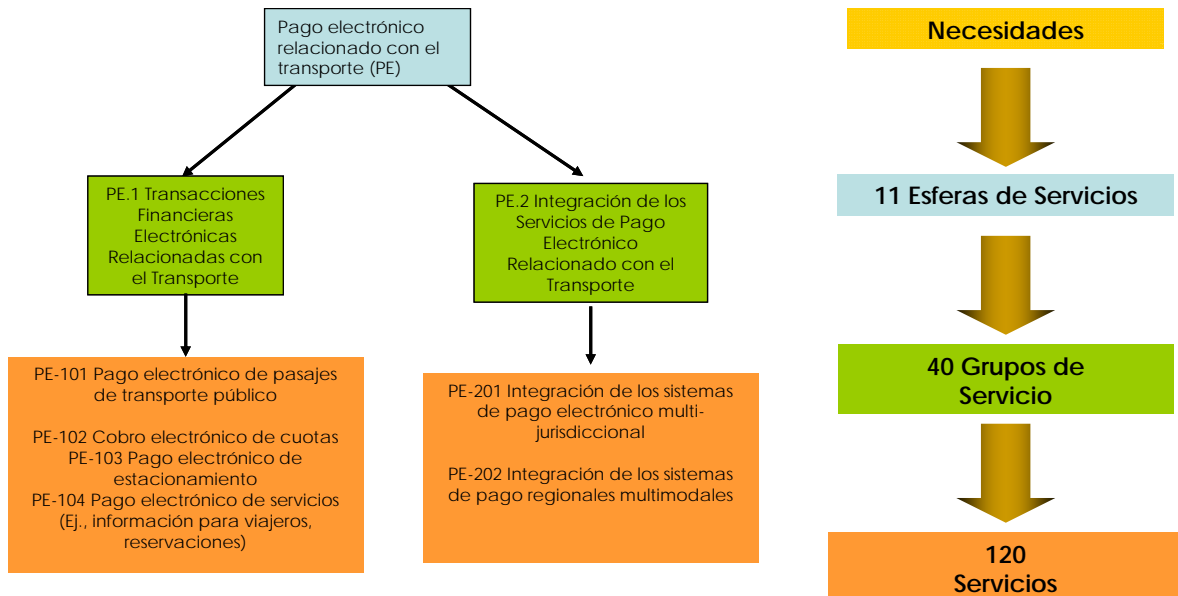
Pago electrónico relacionado con el transporte (PE)

PE.1 Transacciones Financieras Electrónicas Relacionadas con el Transporte

PE.2 Integración de los Servicios de Pago Electrónico Relacionado con el Transporte

PE-101 Pago electrónico de pasajes de transporte público

PE-102 Cobro electrónico de cuotas
PE-103 Pago electrónico de estacionamiento
PE-104 Pago electrónico de servicios (Ej., información para viajeros, reservaciones)

PE-201 Integración de los sistemas de pago electrónico multi-jurisdiccional

PE-202 Integración de los sistemas de pago regionales multimodales

Necesidades

11 Esferas de Servicios

40 Grupos de Servicio

120 Servicios